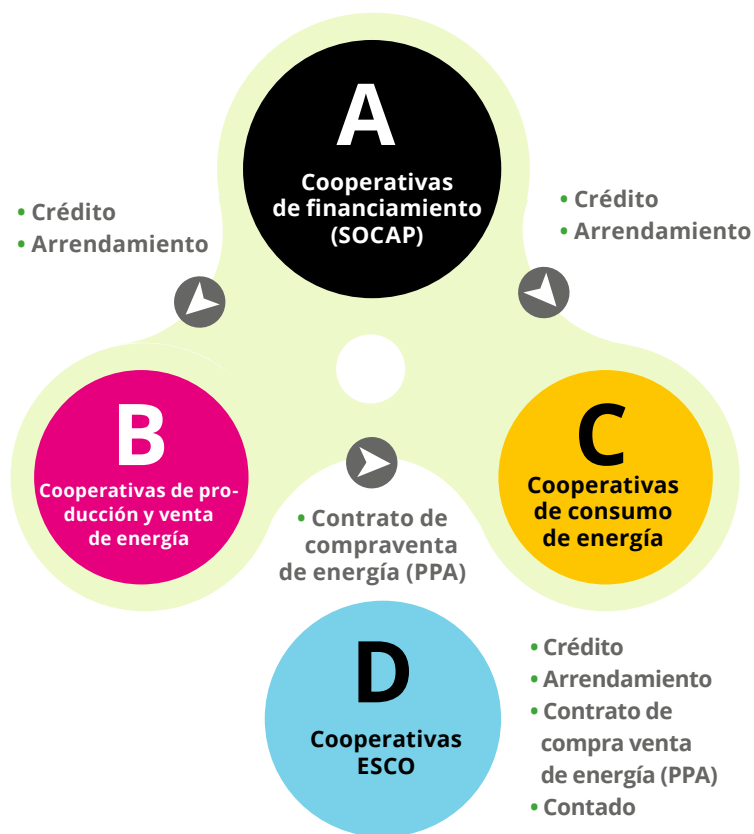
A
Cooperativas de financiamiento (SOCAP)

• Crédito
• Arrendamiento

• Crédito
• Arrendamiento

B
Cooperativas de producción y venta de energía

C
Cooperativas de consumo de energía

• Contrato de compraventa de energía (PPA)

D
Cooperativas ESCO

• Crédito
• Arrendamiento
• Contrato de compra venta de energía (PPA)
• Contado